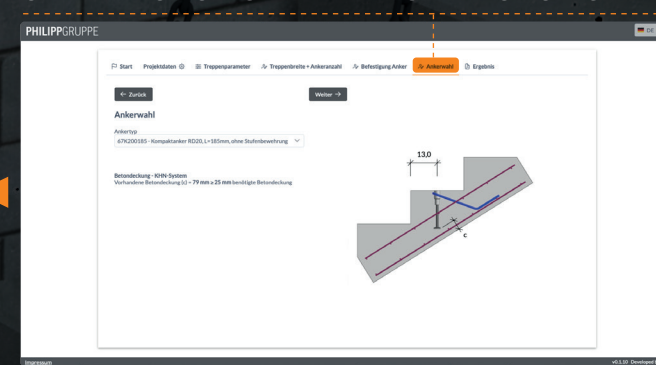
PHILIPPGRUPPE

DE

Start Projektdaten Treppenparameter Treppenbreite + Ankeranzahl Befestigung Anker Ankerwahl Ergebnis

← Zurück

Weiter →

Ankerwahl

Ankertyp
67K200185 - Kompaktanker RD20, L=185mm, ohne Stufenbewehrung

Betondeckung - KHN-System
Vorhandene Betondeckung (c) = 79 mm ≥ 25 mm benötigte Betondeckung

13,0

c

Impressum

v0.1.10 Developed